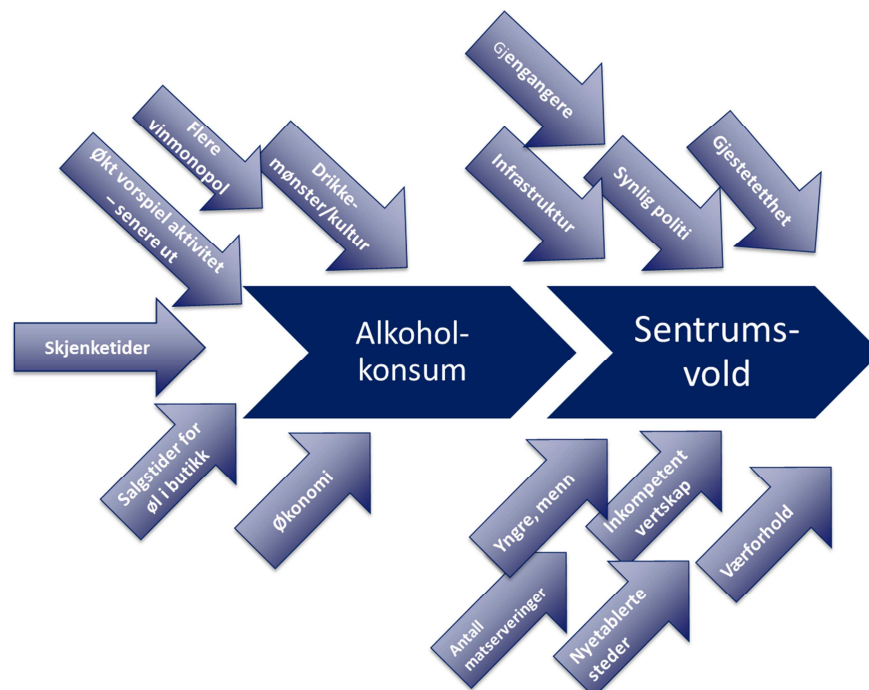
Flere vinmonopol

Økt vorspiel aktivitet – senere ut

Drikkemønster/kultur

Skjenketider

Salgstider for øl i butikk

Økonomi

Alkoholkonsum

Gjengangere

Infrastruktur

Synlig politi

Gjestetetthet

Sentrumsvold

Yngre, menn

Inkompetent vertskap

Værforhold

Antall matserveringer

Nyetablerte steder